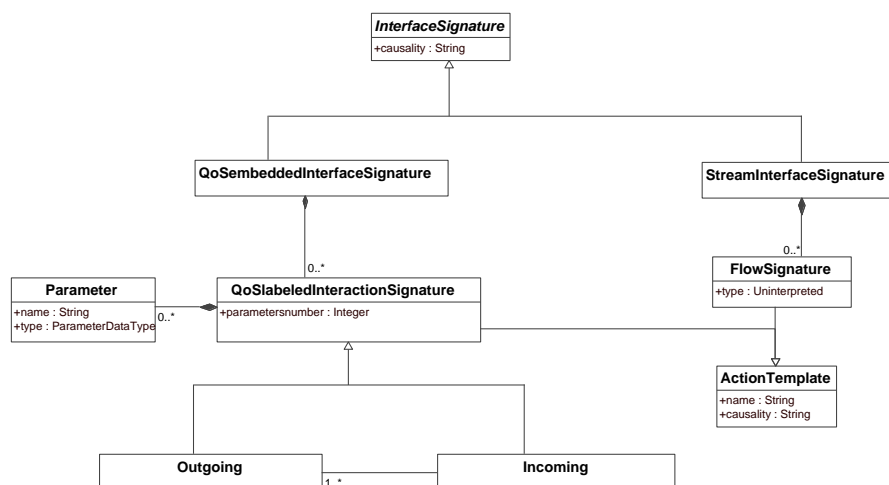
InterfaceSignature
+causality : String

QoSembeddedInterfaceSignature

StreamInterfaceSignature

0..*

0..*

Parameter
+name : String
+type : ParameterDataType

0..*

QoSlabeledInteractionSignature
+parametersnumber : Integer

FlowSignature
+type : Uninterpreted

ActionTemplate
+name : String
+causality : String

Outgoing

1..*

Incoming